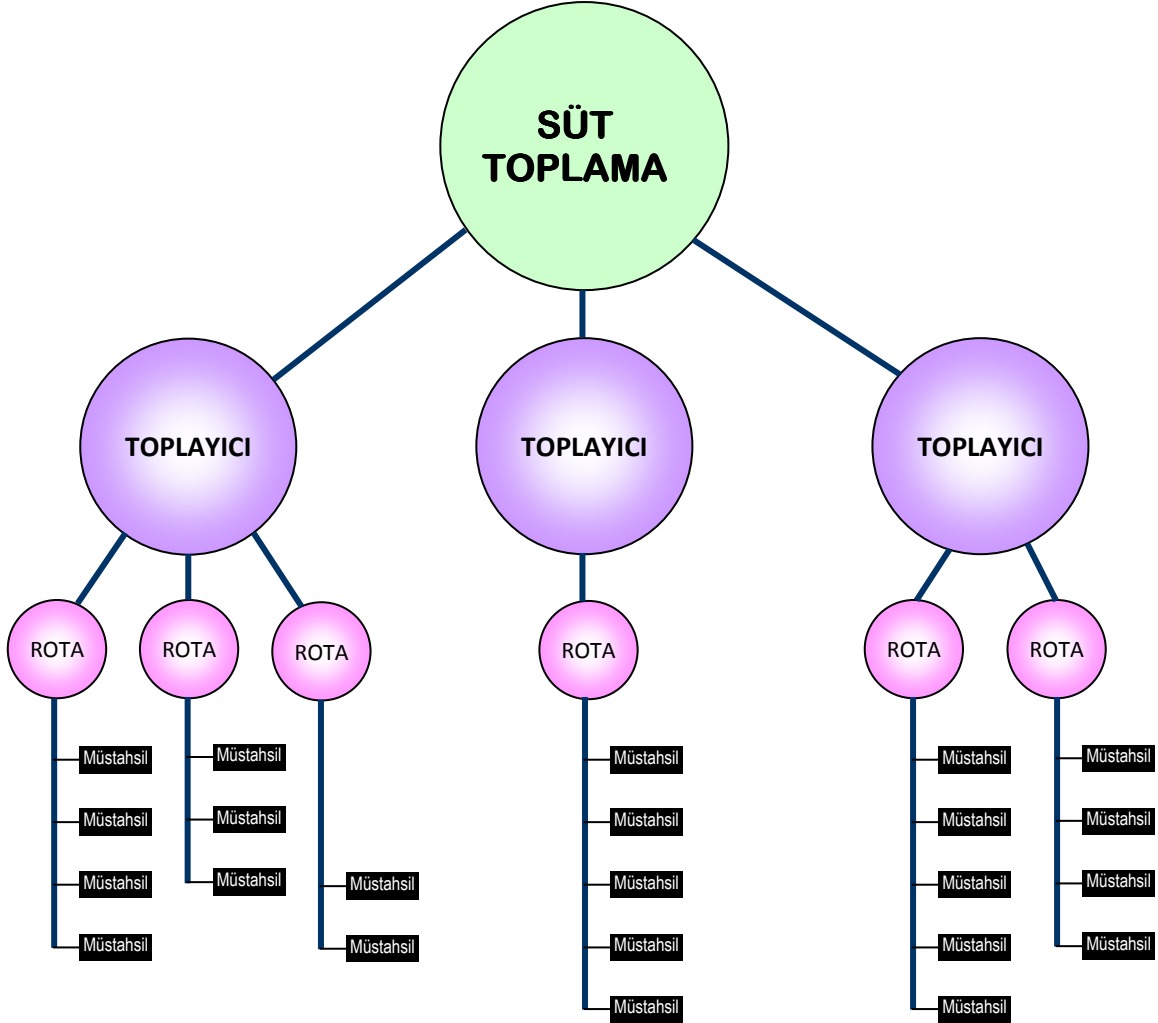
SÜT TOPLAMA

TOPLAYICI

TOPLAYICI

TOPLAYICI

ROTA

Müstahsil
Müstahsil
Müstahsil
Müstahsil

ROTA

Müstahsil
Müstahsil
Müstahsil

ROTA

Müstahsil
Müstahsil

ROTA

Müstahsil
Müstahsil
Müstahsil
Müstahsil
Müstahsil

ROTA

Müstahsil
Müstahsil
Müstahsil
Müstahsil
Müstahsil

ROTA

Müstahsil
Müstahsil
Müstahsil
Müstahsil